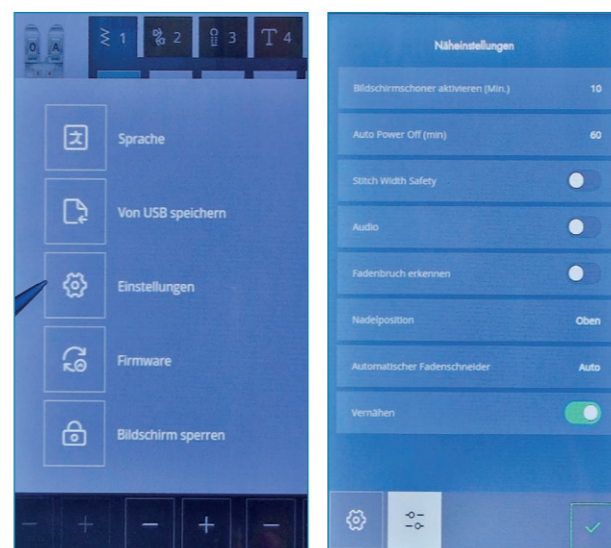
0 A

1 2 3 T 4

Sprache

Von USB speichern

Einstellungen

Firmware

Bildschirm sperren

− + − + −

Näheinstellungen

Bildschirmschoner aktivieren (Min.) 10

Auto Power Off (min) 60

Stitch Width Safety

Audio

Fadenbruch erkennen

Nadelposition Oben

Automatischer Fadenschneider Auto

Vernähen